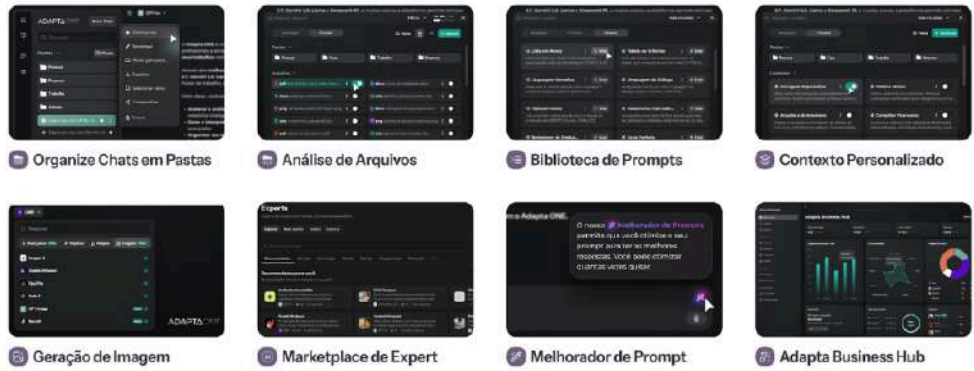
Organize Chats em Pastas

Análise de Arquivos

Biblioteca de Prompts

Contexto Personalizado

ADAPTA ONE

Experts

O nosso Melhorador de Prompts permite que você otimize o seu prompt para ter as melhores respostas. Você pode otimizar quantas vezes quiser.

Adapta Business Hub

Geração de Imagem

Marketplace de Expert

Melhorador de Prompt

Adapta Business Hub